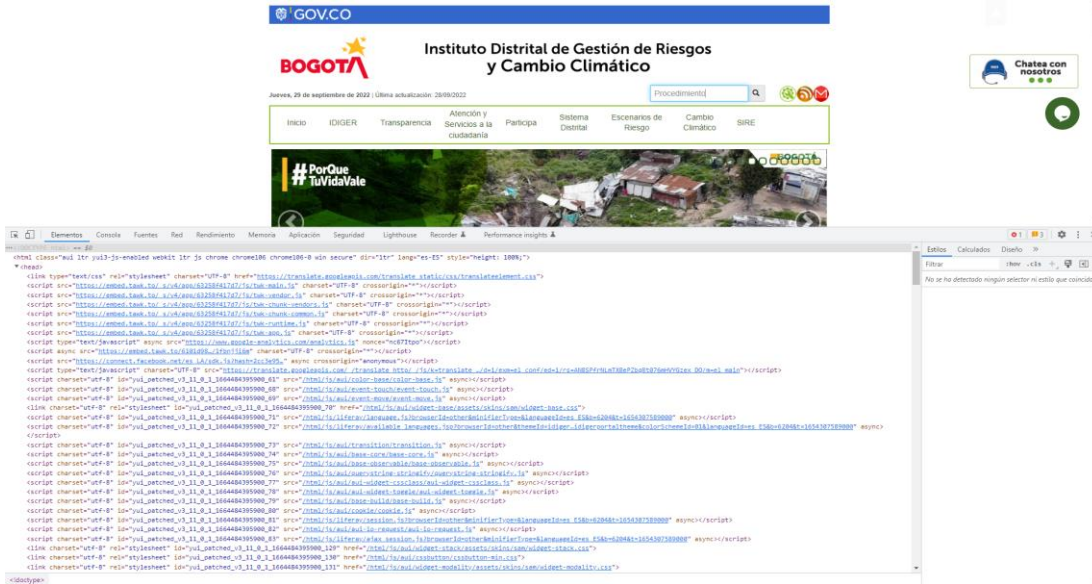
GOV.CO

BOGOTÁ

Instituto Distrital de Gestión de Riesgos y Cambio Climático

Jueves, 29 de septiembre de 2022 | Última actualización: 28/09/2022

Procedimiento

Chatea con nosotros

Inicio | IDIGER | Transparencia | Atención y Servicios a la ciudadanía | Participa | Sistema Distrital | Escenarios de Riesgo | Cambio Climático | SIRE

#PorQue TuVidaVale

BOGOTÁ

Elementos | Consola | Fuentes | Red | Rendimiento | Memoria | Aplicación | Seguridad | Lighthouse | Recorder | Performance insights

Estilos | Calculados | Diseño

Filtrar | :hov | .cls

No se ha detectado ningún selector ni estilo que coincida

<html class="aui ltr yui3-js-enabled webkit ltr js chrome chrome106 chrome106-0 win secure" dir="ltr" lang="es-ES" style="height: 100%;">
<head>
<link type="text/css" rel="stylesheet" charset="UTF-8" href="https://translate.googleapis.com/translate_static/css/translateelement.css">
<script src="https://embed.tawk.to/_s/v4/app/63258f417d7/js/twk-main.js" charset="UTF-8" crossorigin="*"></script>
<script src="https://embed.tawk.to/_s/v4/app/63258f417d7/js/twk-vendor.js" charset="UTF-8" crossorigin="*"></script>
<script src="https://embed.tawk.to/_s/v4/app/63258f417d7/js/twk-chunk-vendors.js" charset="UTF-8" crossorigin="*"></script>
<script src="https://embed.tawk.to/_s/v4/app/63258f417d7/js/twk-chunk-common.js" charset="UTF-8" crossorigin="*"></script>
<script src="https://embed.tawk.to/_s/v4/app/63258f417d7/js/twk-runtime.js" charset="UTF-8" crossorigin="*"></script>
<script src="https://embed.tawk.to/_s/v4/app/63258f417d7/js/twk-app.js" charset="UTF-8" crossorigin="*"></script>
<script type="text/javascript" async src="https://www.google-analytics.com/analytics.js" nonce="nc6T1tpo"></script>
<script async src="https://embed.tawk.to/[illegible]" charset="UTF-8" crossorigin="*"></script>
<script src="https://connect.facebook.net/es_LA/sdk.js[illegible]" async crossorigin="anonymous"></script>
<script type="text/javascript" charset="UTF-8" src="https://translate.googleapis.com/_/translate_http/_/js/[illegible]"></script>
<script charset="utf-8" id="yui_patched_v3_11_0_1_1664484395900_61" src="/html/js/aui/color-base/color-base.js" async></script>
<script charset="utf-8" id="yui_patched_v3_11_0_1_1664484395900_65" src="/html/js/aui/event-touch/event-touch.js" async></script>
<script charset="utf-8" id="yui_patched_v3_11_0_1_1664484395900_69" src="/html/js/aui/event-move/event-move.js" async></script>
<link charset="utf-8" rel="stylesheet" id="yui_patched_v3_11_0_1_1664484395900_70" href="/html/js/aui/widget-base/assets/skins/sam/widget-base.css">
<script charset="utf-8" id="yui_patched_v3_11_0_1_1664484395900_71" src="/html/js/liferay/language.js?browserId=other&minifierType=&languageId=es_ES&b=6204&t=1654307589000" async></script>
<script charset="utf-8" id="yui_patched_v3_11_0_1_1664484395900_72" src="/html/js/liferay/available_languages.jsp?browserId=other&themeId=idiger_idigerportaltheme&colorSchemeId=01&languageId=es_ES&b=6204&t=1654307589000" async>
</script>
<script charset="utf-8" id="yui_patched_v3_11_0_1_1664484395900_73" src="/html/js/aui/transition/transition.js" async></script>
<script charset="utf-8" id="yui_patched_v3_11_0_1_1664484395900_74" src="/html/js/aui/base-core/base-core.js" async></script>
<script charset="utf-8" id="yui_patched_v3_11_0_1_1664484395900_75" src="/html/js/aui/base-observable/base-observable.js" async></script>
<script charset="utf-8" id="yui_patched_v3_11_0_1_1664484395900_76" src="/html/js/aui/querystring-stringify/querystring-stringify.js" async></script>
<script charset="utf-8" id="yui_patched_v3_11_0_1_1664484395900_77" src="/html/js/aui/aui-widget-cssclass/aui-widget-cssclass.js" async></script>
<script charset="utf-8" id="yui_patched_v3_11_0_1_1664484395900_78" src="/html/js/aui/aui-widget-toggle/aui-widget-toggle.js" async></script>
<script charset="utf-8" id="yui_patched_v3_11_0_1_1664484395900_79" src="/html/js/aui/base-build/base-build.js" async></script>
<script charset="utf-8" id="yui_patched_v3_11_0_1_1664484395900_80" src="/html/js/aui/cookie/cookie.js" async></script>
<script charset="utf-8" id="yui_patched_v3_11_0_1_1664484395900_81" src="/html/js/liferay/session.js?browserId=other&minifierType=&languageId=es_ES&b=6204&t=1654307589000" async></script>
<script charset="utf-8" id="yui_patched_v3_11_0_1_1664484395900_82" src="/html/js/aui/io-request/aui-io-request.js" async></script>
<script charset="utf-8" id="yui_patched_v3_11_0_1_1664484395900_83" src="/html/js/liferay/ajax_session.js?browserId=other&minifierType=&languageId=es_ES&b=6204&t=1654307589000" async></script>
<link charset="utf-8" rel="stylesheet" id="yui_patched_v3_11_0_1_1664484395900_129" href="/html/js/aui/widget-stack/assets/skins/sam/widget-stack.css">
<link charset="utf-8" rel="stylesheet" id="yui_patched_v3_11_0_1_1664484395900_130" href="/html/js/aui/cssbutton/cssbutton-min.css">
<link charset="utf-8" rel="stylesheet" id="yui_patched_v3_11_0_1_1664484395900_131" href="/html/js/aui/widget-modality/assets/skins/sam/widget-modality.css">
<!doctype>